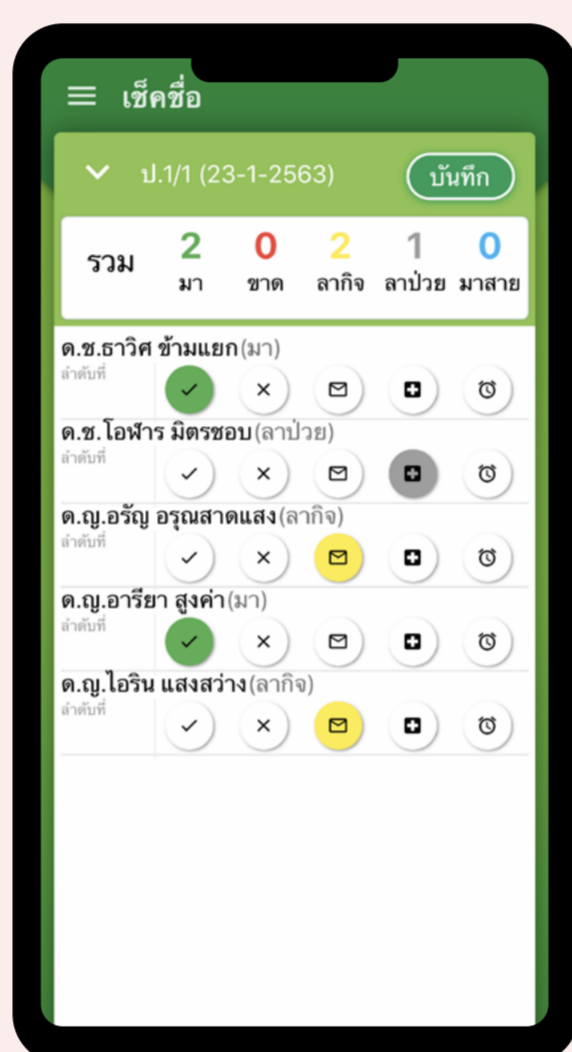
เช็คชื่อ

ป.1/1 (23-1-2563)

บันทึก

| รวม | 2 | 0 | 2 | 1 | 0 |
|---|---|---|---|---|---|
| | มา | ขาด | ลากิจ | ลาป่วย | มาสาย |

ด.ช.ธาวิศ ข้ามแยก(มา)
ลำดับที่

ด.ช.โอฬาร มิตรชอบ(ลาป่วย)
ลำดับที่

ด.ญ.อรัญ อรุณสาดแสง(ลากิจ)
ลำดับที่

ด.ญ.อารียา สูงค่า(มา)
ลำดับที่

ด.ญ.ไอริน แสงสว่าง(ลากิจ)
ลำดับที่